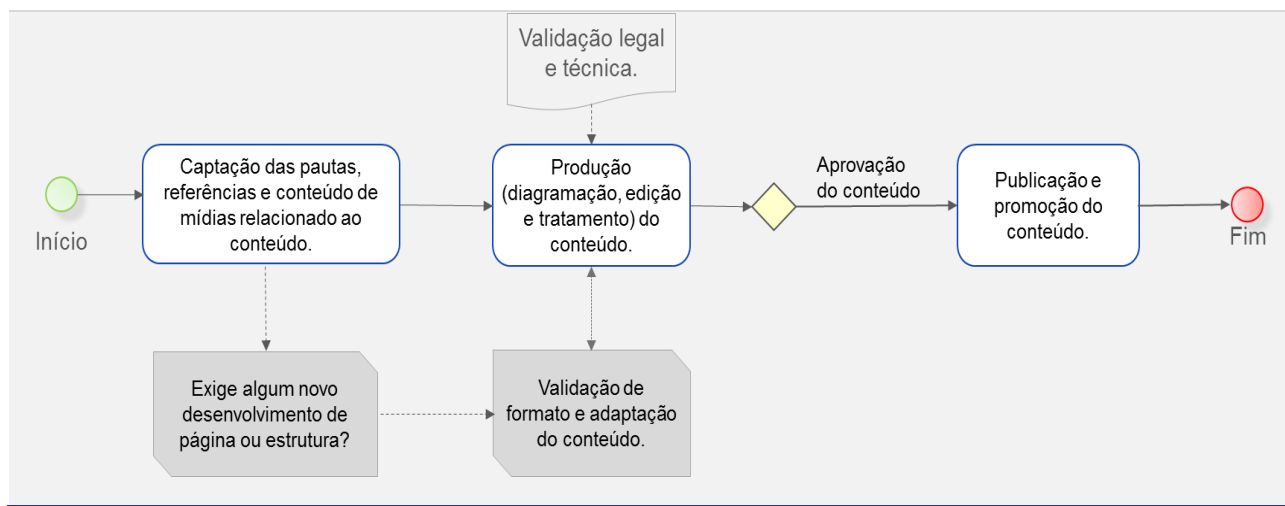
Validação legal e técnica.

Início

Captação das pautas, referências e conteúdo de mídias relacionado ao conteúdo.

Produção (diagramação, edição e tratamento) do conteúdo.

Aprovação do conteúdo

Publicação e promoção do conteúdo.

Fim

Exige algum novo desenvolvimento de página ou estrutura?

Validação de formato e adaptação do conteúdo.